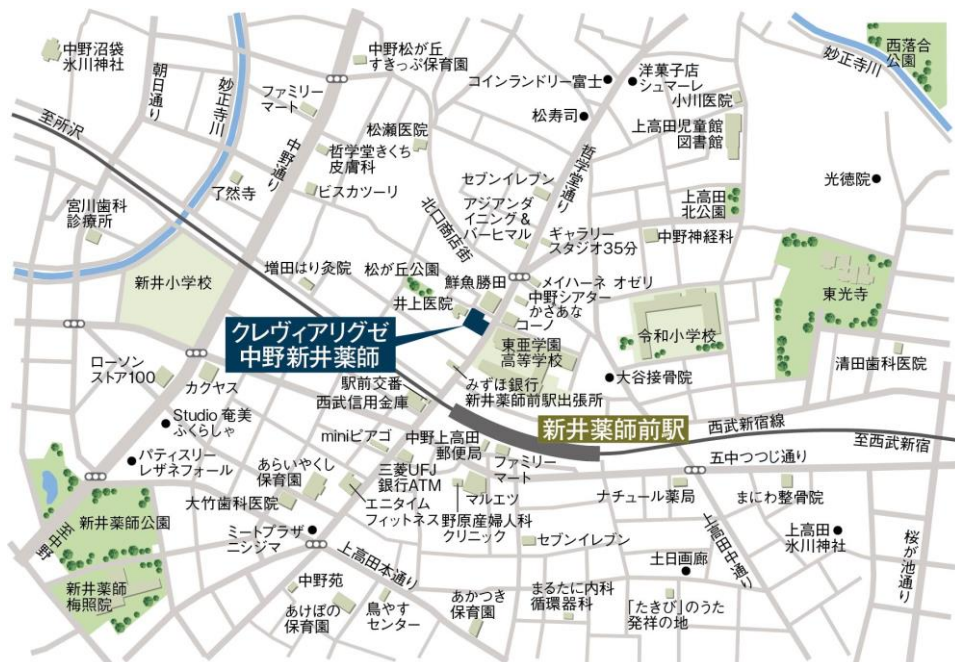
中野沼袋氷川神社

朝日通り

妙正寺川

中野松が丘すきっぷ保育園

ファミリーマート

コインランドリー富士

洋菓子店シュマーレ

小川医院

妙正寺川

西落合公園

至所沢

中野通り

松瀬医院

哲学堂きくち皮膚科

松寿司

上高田児童館図書館

哲学堂通り

了然寺

ビスカツーリ

セブンイレブン

光徳院

宮川歯科診療所

アジアンダイニング&バーヒマル

北口商店街

上高田北公園

ギャラリースタジオ35分

中野神経科

新井小学校

増田はり灸院

松が丘公園

鮮魚勝田

メイハーネ オゼリ

中野シアターかさあな

東光寺

井上医院

コーノ

クレヴィアリグゼ中野新井薬師

東亜学園高等学校

令和小学校

ローソンストア100

カクヤス

駅前交番

みずほ銀行新井薬師前駅出張所

大谷接骨院

清田歯科医院

西武信用金庫

Studio 奄美ふくらしゃ

新井薬師前駅

西武新宿線

至西武新宿

miniピアゴ

中野上高田郵便局

パティスリーレザネフォール

ファミリーマート

五中つつじ通り

あらいやくし保育園

三菱UFJ銀行ATM

大竹歯科医院

マルエツ

ナチュール薬局

まにわ整骨院

新井薬師公園

エニタイムフィットネス

野原産婦人科クリニック

早稲田通り

上高田氷川神社

ミートプラザニシジマ

セブンイレブン

上高田中通り

桜が池通り

上高田本通り

土日画廊

中野苑

新井薬師梅照院

あけぼの保育園

鳥やすセンター

あかつき保育園

まるたに内科循環器科

「たきび」のうた発祥の地